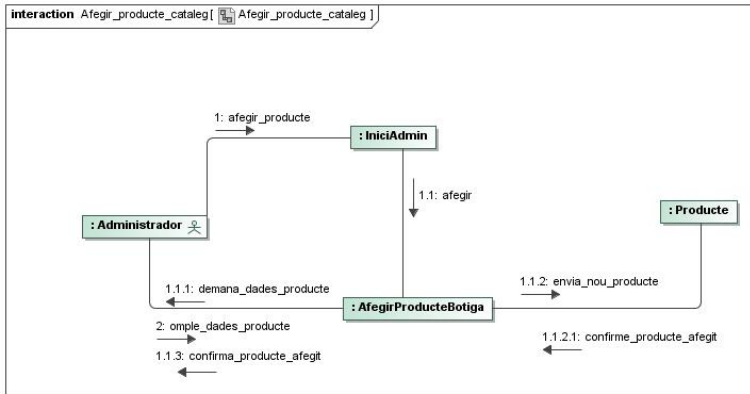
interaction Afegir_producte_cataleg [ Afegir_producte_cataleg ]

1: afegir_producte

: IniciAdmin

1.1: afegir

: Administrador

: Producte

1.1.1: demana_dades_producte

1.1.2: envia_nou_producte

: AfegirProducteBotiga

2: omple_dades_producte

1.1.2.1: confirme_producte_afegit

1.1.3: confirma_producte_afegit